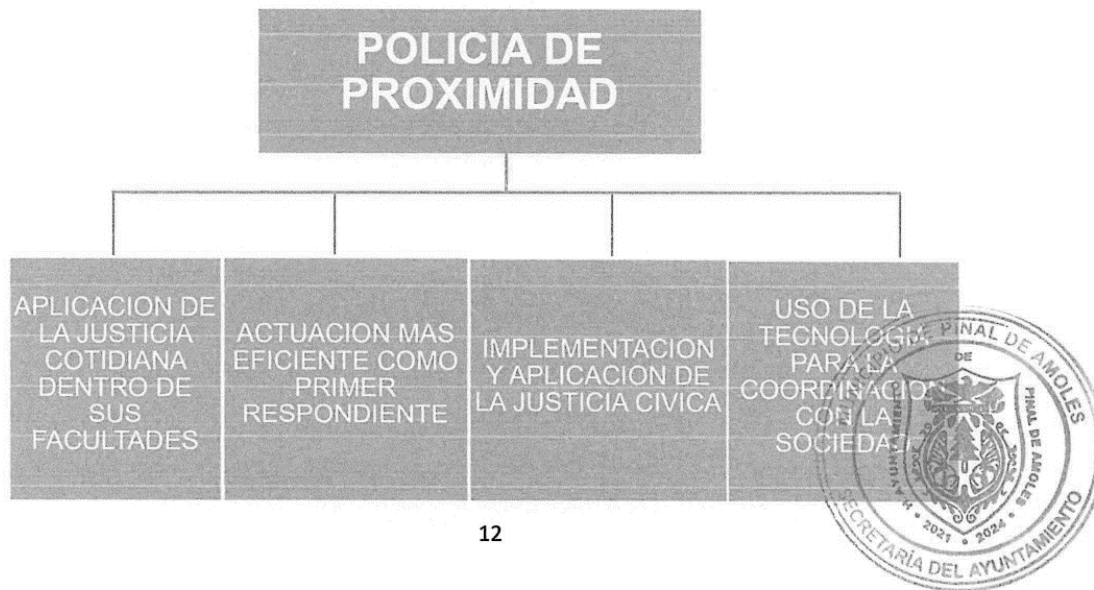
POLICIA DE PROXIMIDAD

APLICACION DE LA JUSTICIA COTIDIANA DENTRO DE SUS FACULTADES

ACTUACION MAS EFICIENTE COMO PRIMER RESPONDIENTE

IMPLEMENTACION Y APLICACION DE LA JUSTICIA CIVICA

USO DE LA TECNOLOGIA PARA LA COORDINACION CON LA SOCIEDAD

PINAL DE AMOLES
PINAL DE AMOLES
2021 2024
SECRETARÍA DEL AYUNTAMIENTO

12